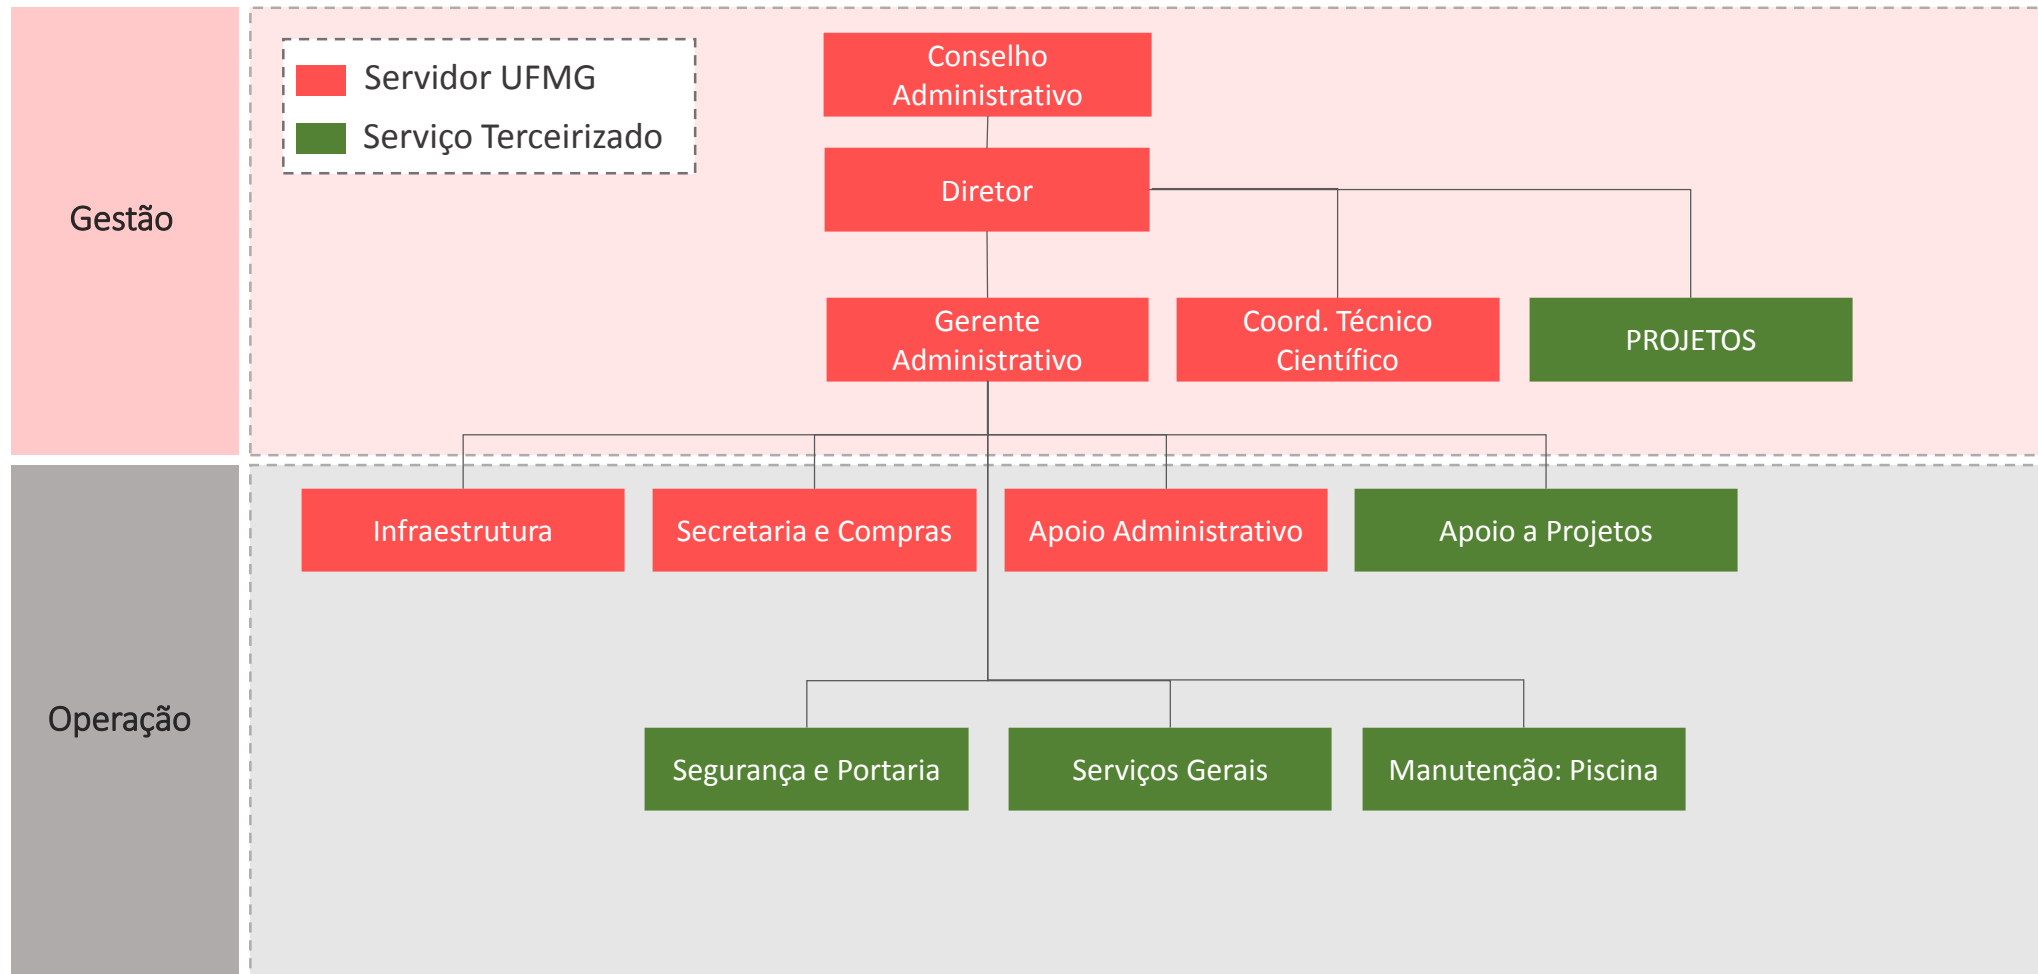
Gestão

Servidor UFMG
Serviço Terceirizado

Conselho Administrativo

Diretor

Gerente Administrativo

Coord. Técnico Científico

PROJETOS

Operação

Infraestrutura

Secretaria e Compras

Apoio Administrativo

Apoio a Projetos

Segurança e Portaria

Serviços Gerais

Manutenção: Piscina